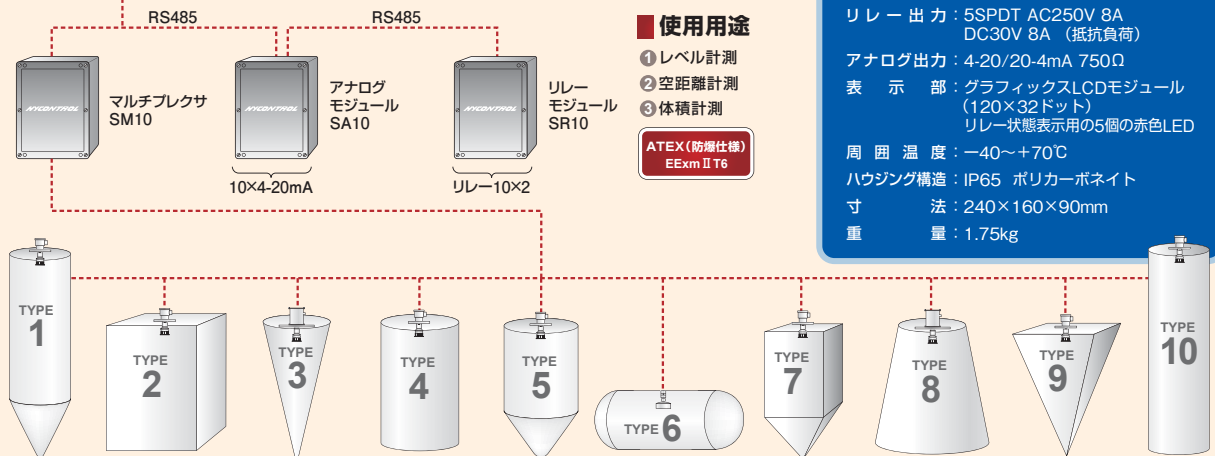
RS485

RS485

マルチプレクサ
SM10

アナログ
モジュール
SA10

リレー
モジュール
SR10

10×4-20mA

リレー10×2

使用用途

❶レベル計測
❷空距離計測
❸体積計測

ATEX(防爆仕様)
EExm II T6

リレー出力：5SPDT AC250V 8A
DC30V 8A （抵抗負荷）
アナログ出力：4-20/20-4mA 750Ω
表示部：グラフィックスLCDモジュール
（120×32ドット）
リレー状態表示用の5個の赤色LED
周囲温度：−40〜+70℃
ハウジング構造：IP65 ポリカーボネイト
寸法：240×160×90mm
重量：1.75kg

TYPE 1

TYPE 2

TYPE 3

TYPE 4

TYPE 5

TYPE 6

TYPE 7

TYPE 8

TYPE 9

TYPE 10